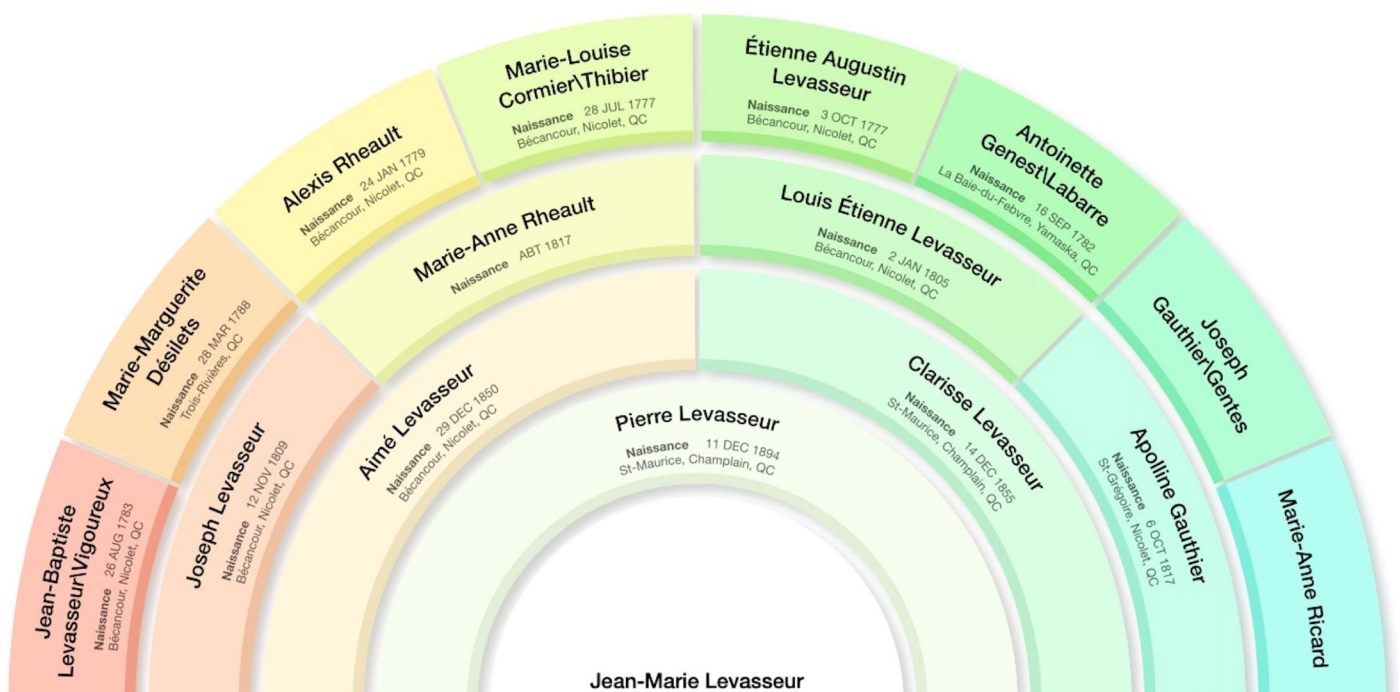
Jean-Baptiste Levasseur\Vigoureux
Naissance 26 AUG 1783
Bécancour, Nicolet, QC

Marie-Marguerite Désilets
Naissance 28 MAR 1788
Trois-Rivières, QC

Alexis Rheault
Naissance 24 JAN 1779
Bécancour, Nicolet, QC

Marie-Louise Cormier\Thibier
Naissance 28 JUL 1777
Bécancour, Nicolet, QC

Étienne Augustin Levasseur
Naissance 3 OCT 1777
Bécancour, Nicolet, QC

Antoinette Genest\Labarre
Naissance 16 SEP 1782
La Baie-du-Febvre, Yamaska, QC

Joseph Gauthier\Gentes

Marie-Anne Ricard

Joseph Levasseur
Naissance 12 NOV 1809
Bécancour, Nicolet, QC

Marie-Anne Rheault
Naissance ABT 1817

Louis Étienne Levasseur
Naissance 2 JAN 1805
Bécancour, Nicolet, QC

Apolline Gauthier
Naissance 6 OCT 1817
St-Grégoire, Nicolet, QC

Aimé Levasseur
Naissance 29 DEC 1850
Bécancour, Nicolet, QC

Clarisse Levasseur
Naissance 14 DEC 1855
St-Maurice, Champlain, QC

Pierre Levasseur
Naissance 11 DEC 1894
St-Maurice, Champlain, QC

Jean-Marie Levasseur